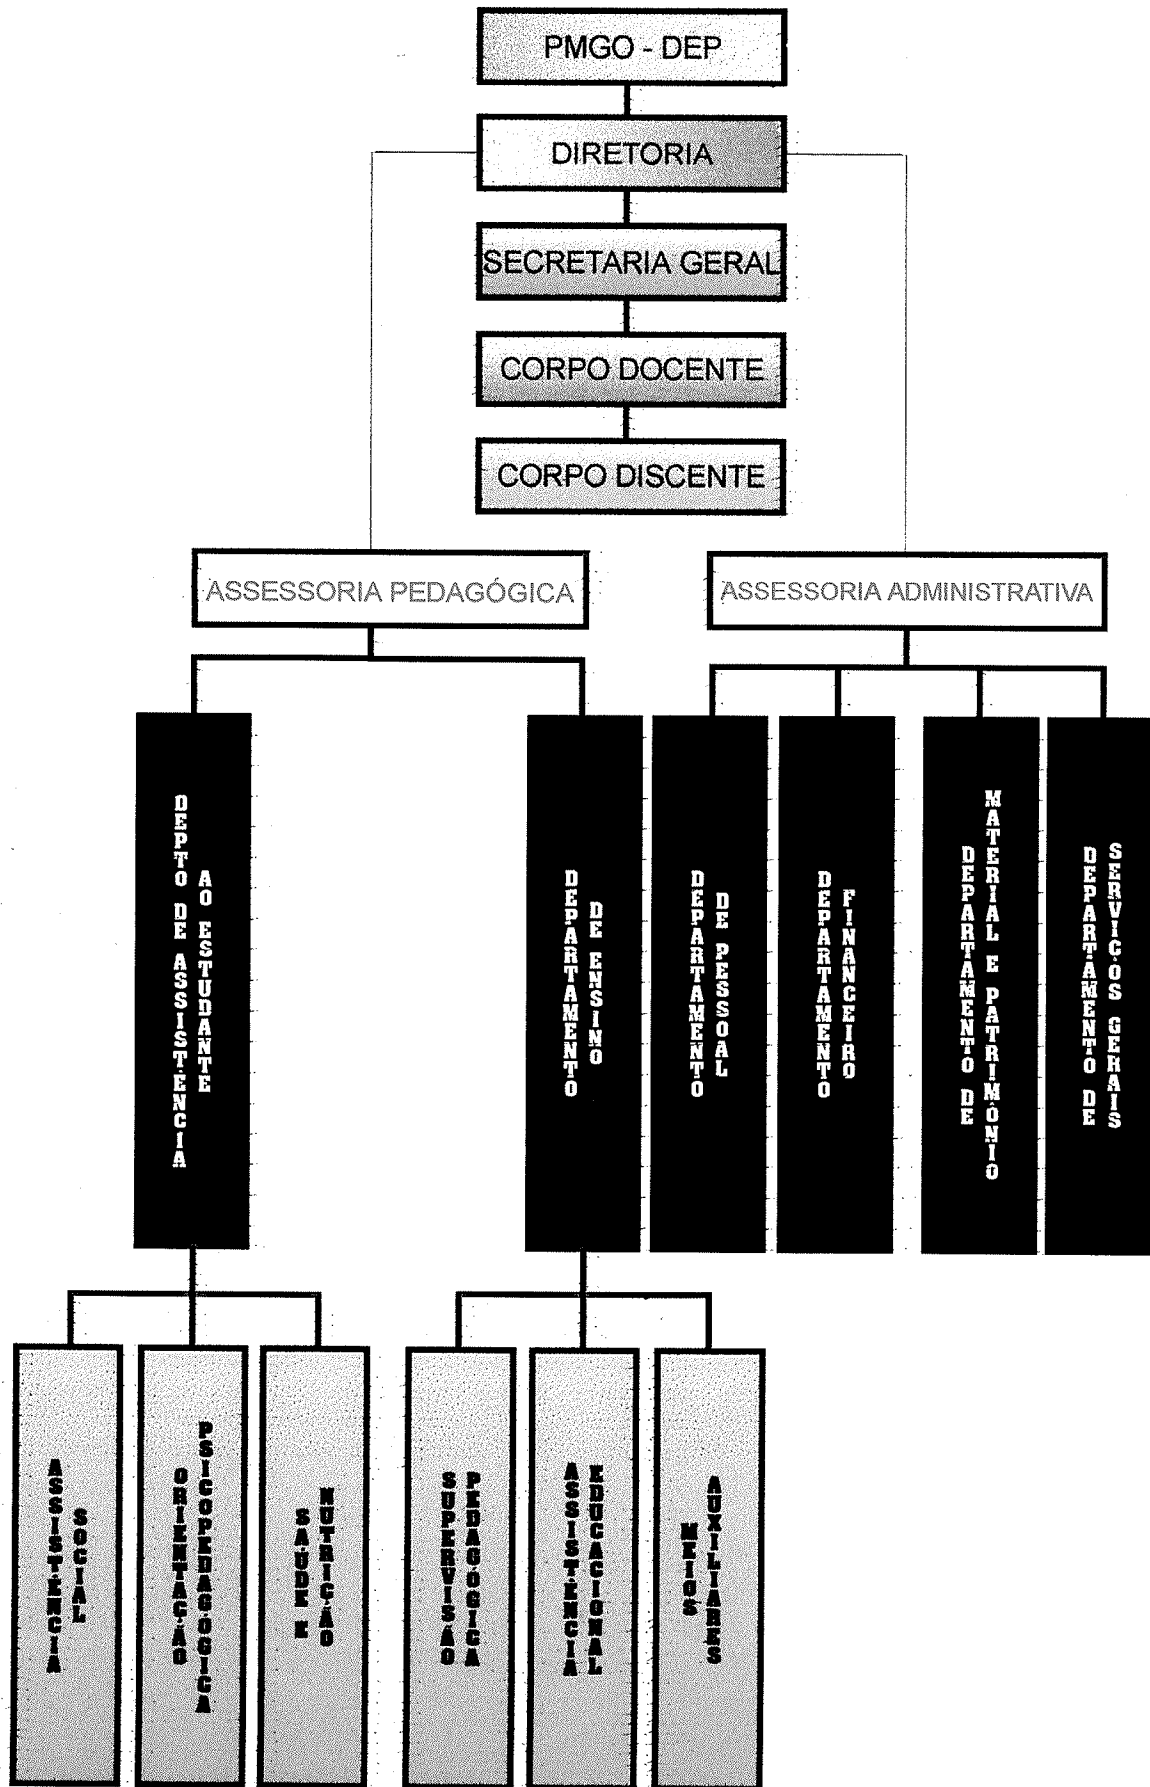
PMGO - DEP

DIRETORIA

SECRETARIA GERAL

CORPO DOCENTE

CORPO DISCENTE

ASSESSORIA PEDAGÓGICA

ASSESSORIA ADMINISTRATIVA

DEPTO DE ASSISTÊNCIA AO ESTUDANTE

DEPARTAMENTO DE ENSINO

DEPARTAMENTO DE PESSOAL

DEPARTAMENTO FINANCEIRO

DEPARTAMENTO DE MATERIAL E PATRIMÔNIO

DEPARTAMENTO DE SERVIÇOS GERAIS

ASSISTÊNCIA SOCIAL

ORIENTAÇÃO PSICOPEDAGÓGICA

SAÚDE E NUTRIÇÃO

SUPERVISÃO PEDAGÓGICA

ASSISTÊNCIA EDUCACIONAL

MEIOS AUXILIARES